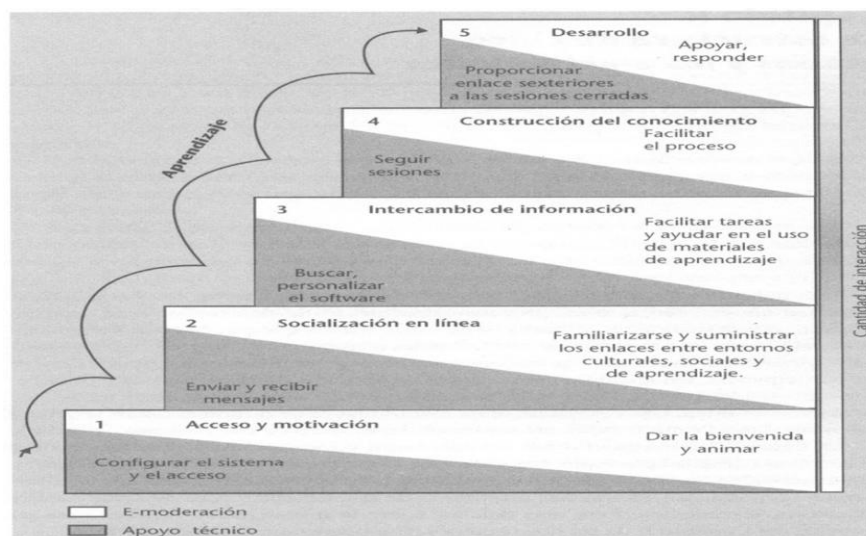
5 Desarrollo
Apoyar, responder
Proporcionar enlace sexteriores a las sesiones cerradas

4 Construcción del conocimiento
Facilitar el proceso
Seguir sesiones

3 Intercambio de información
Facilitar tareas y ayudar en el uso de materiales de aprendizaje
Buscar, personalizar el software

2 Socialización en línea
Familiarizarse y suministrar los enlaces entre entornos culturales, sociales y de aprendizaje.
Enviar y recibir mensajes

1 Acceso y motivación
Dar la bienvenida y animar
Configurar el sistema y el acceso

Aprendizaje

Cantidad de interacción

E-moderación
Apoyo técnico